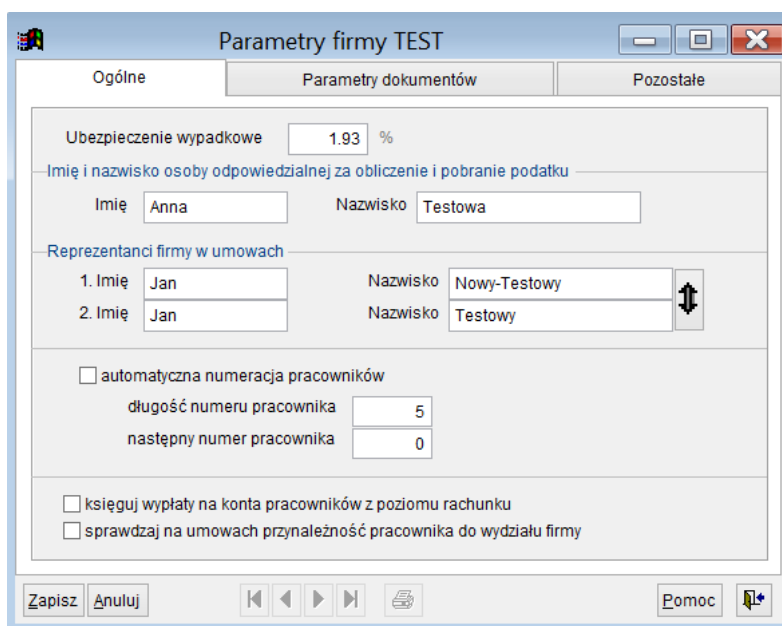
Parametry firmy TEST

Ogólne | Parametry dokumentów | Pozostałe

Ubezpieczenie wypadkowe 1.93 %

Imię i nazwisko osoby odpowiedzialnej za obliczenie i pobranie podatku

Imię Anna Nazwisko Testowa

Reprezentanci firmy w umowach

1. Imię Jan Nazwisko Nowy-Testowy

2. Imię Jan Nazwisko Testowy

automatyczna numeracja pracowników

długość numeru pracownika 5

następny numer pracownika 0

księguj wypłaty na konta pracowników z poziomu rachunku

sprawdzaj na umowach przynależność pracownika do wydziału firmy

Zapisz Anuluj Pomoc